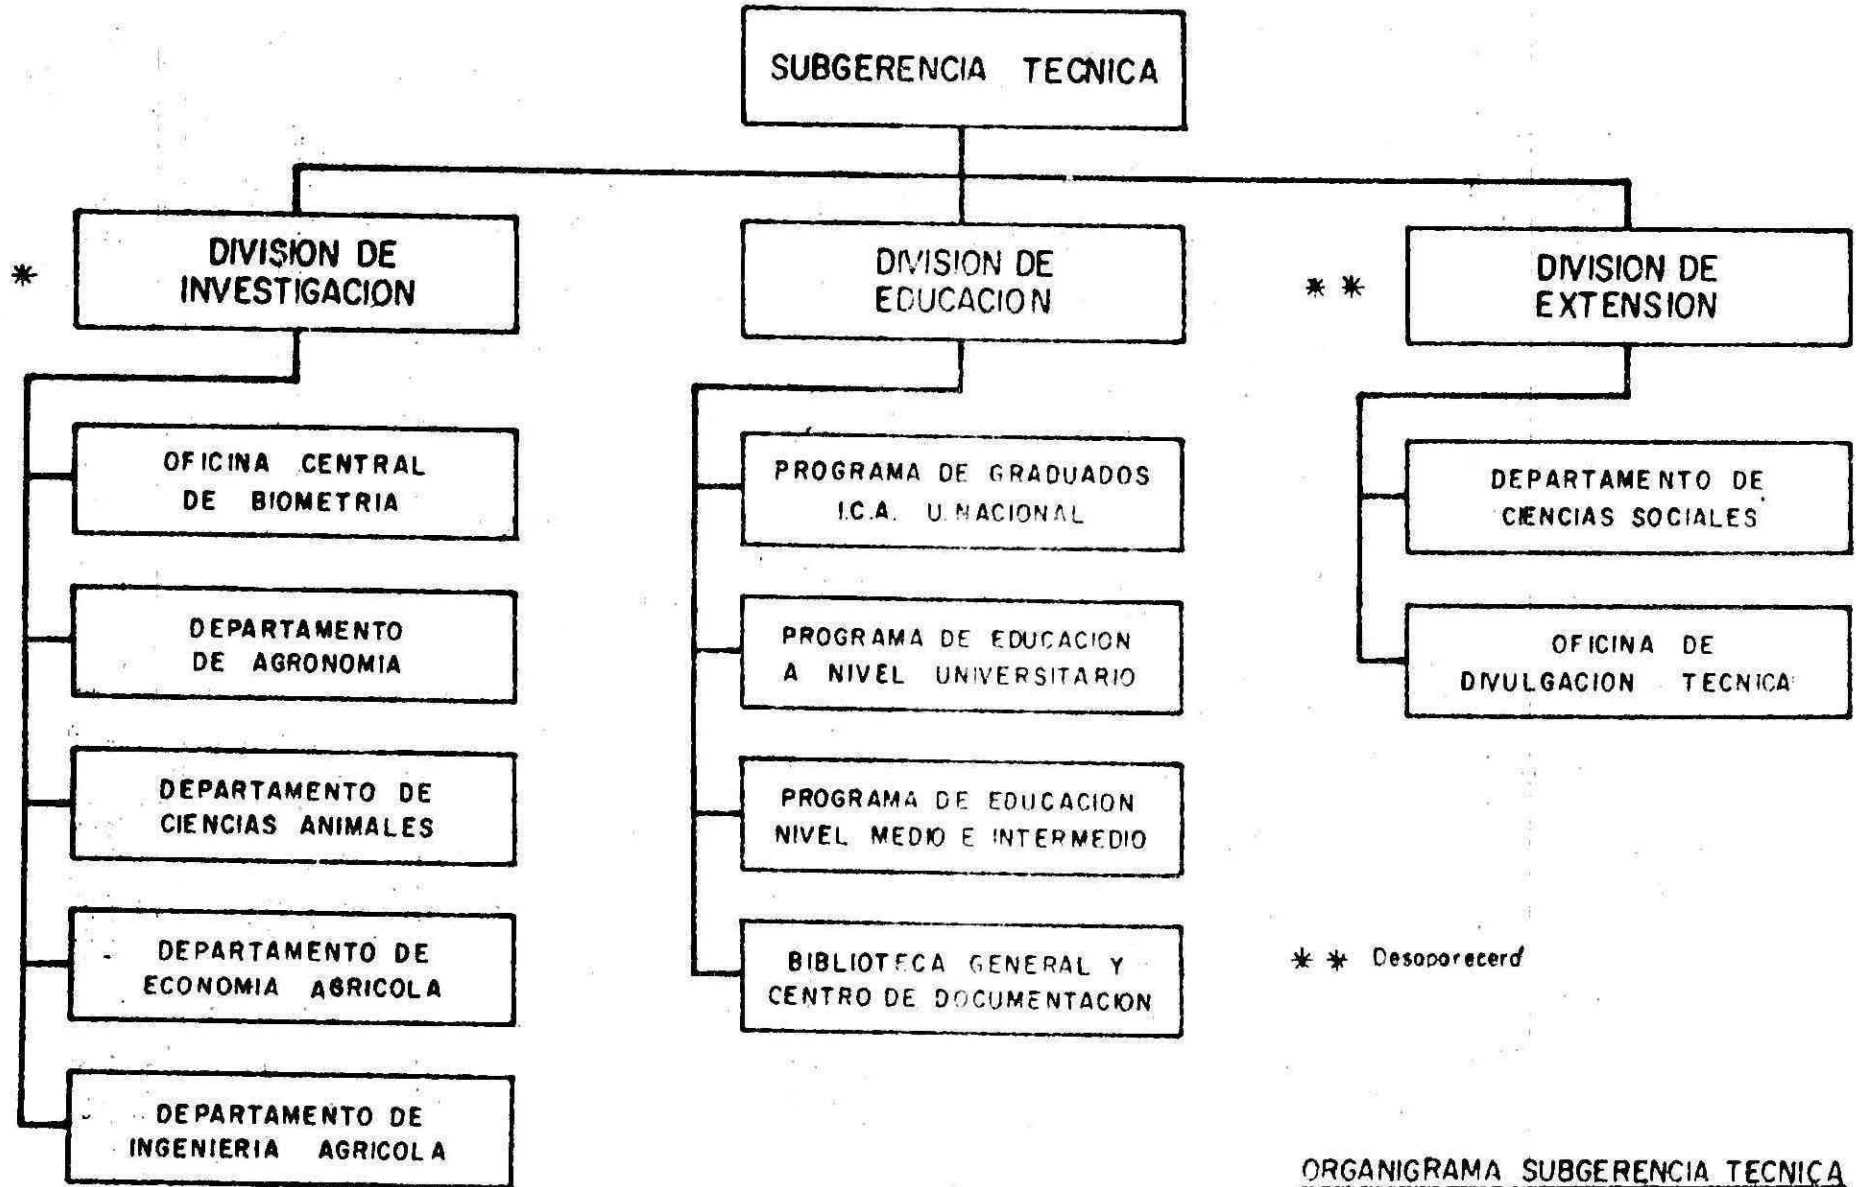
SUBGERENCIA TECNICA

* DIVISION DE INVESTIGACION

DIVISION DE EDUCACION

* * DIVISION DE EXTENSION

OFICINA CENTRAL DE BIOMETRIA

DEPARTAMENTO DE AGRONOMIA

DEPARTAMENTO DE CIENCIAS ANIMALES

DEPARTAMENTO DE ECONOMIA AGRICOLA

DEPARTAMENTO DE INGENIERIA AGRICOLA

PROGRAMA DE GRADUADOS I.C.A. U.NACIONAL

PROGRAMA DE EDUCACION A NIVEL UNIVERSITARIO

PROGRAMA DE EDUCACION NIVEL MEDIO E INTERMEDIO

BIBLIOTECA GENERAL Y CENTRO DE DOCUMENTACION

DEPARTAMENTO DE CIENCIAS SOCIALES

OFICINA DE DIVULGACION TECNICA

* * Desoporecerá

ORGANIGRAMA SUBGERENCIA TECNICA